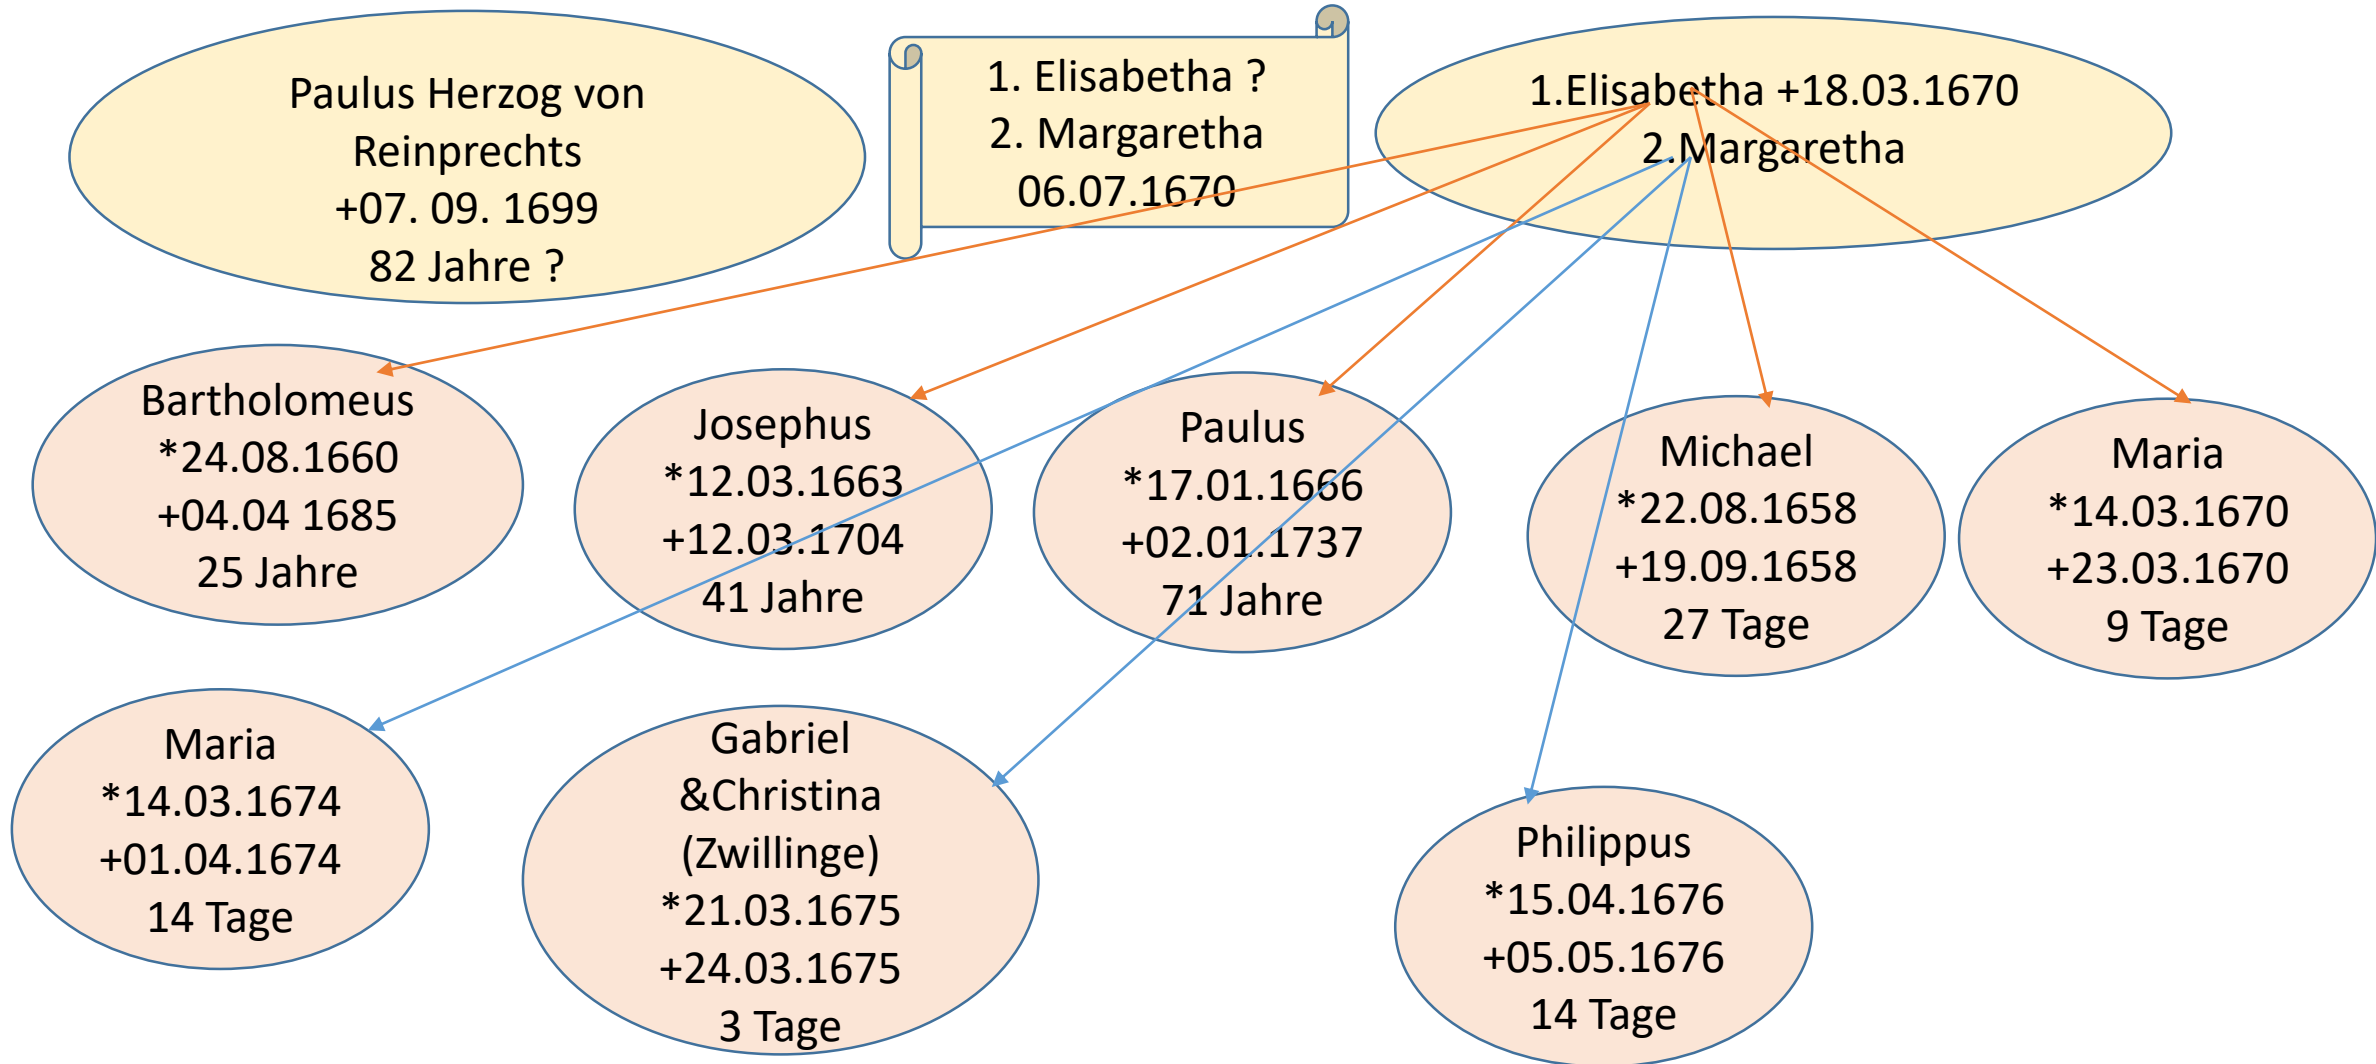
Paulus Herzog von Reinprechts
+07. 09. 1699
82 Jahre ?

1. Elisabetha ?
2. Margaretha
06.07.1670

1.Elisabetha +18.03.1670
2.Margaretha

Bartholomeus
*24.08.1660
+04.04 1685
25 Jahre

Josephus
*12.03.1663
+12.03.1704
41 Jahre

Paulus
*17.01.1666
+02.01.1737
71 Jahre

Michael
*22.08.1658
+19.09.1658
27 Tage

Maria
*14.03.1670
+23.03.1670
9 Tage

Maria
*14.03.1674
+01.04.1674
14 Tage

Gabriel
&Christina
(Zwillinge)
*21.03.1675
+24.03.1675
3 Tage

Philippus
*15.04.1676
+05.05.1676
14 Tage